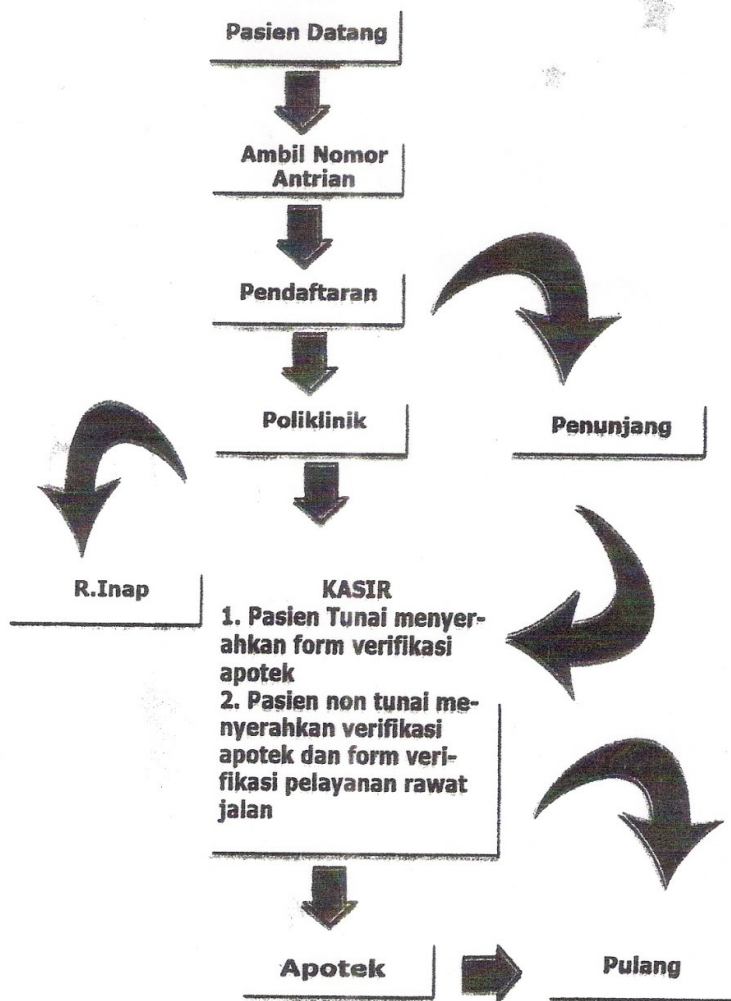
Pasien Datang

Ambil Nomor Antrian

Pendaftaran

Poliklinik

Penunjang

R.Inap

KASIR
1. Pasien Tunai menyerahkan form verifikasi apotek
2. Pasien non tunai menyerahkan verifikasi apotek dan form verifikasi pelayanan rawat jalan

Apotek

Pulang